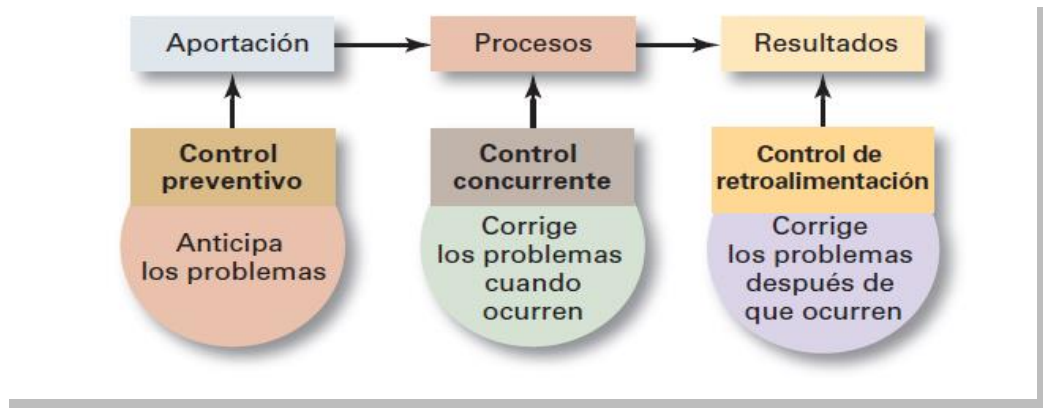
Aportación

Procesos

Resultados

Control preventivo

Anticipa los problemas

Control concurrente

Corrige los problemas cuando ocurren

Control de retroalimentación

Corrige los problemas después de que ocurren